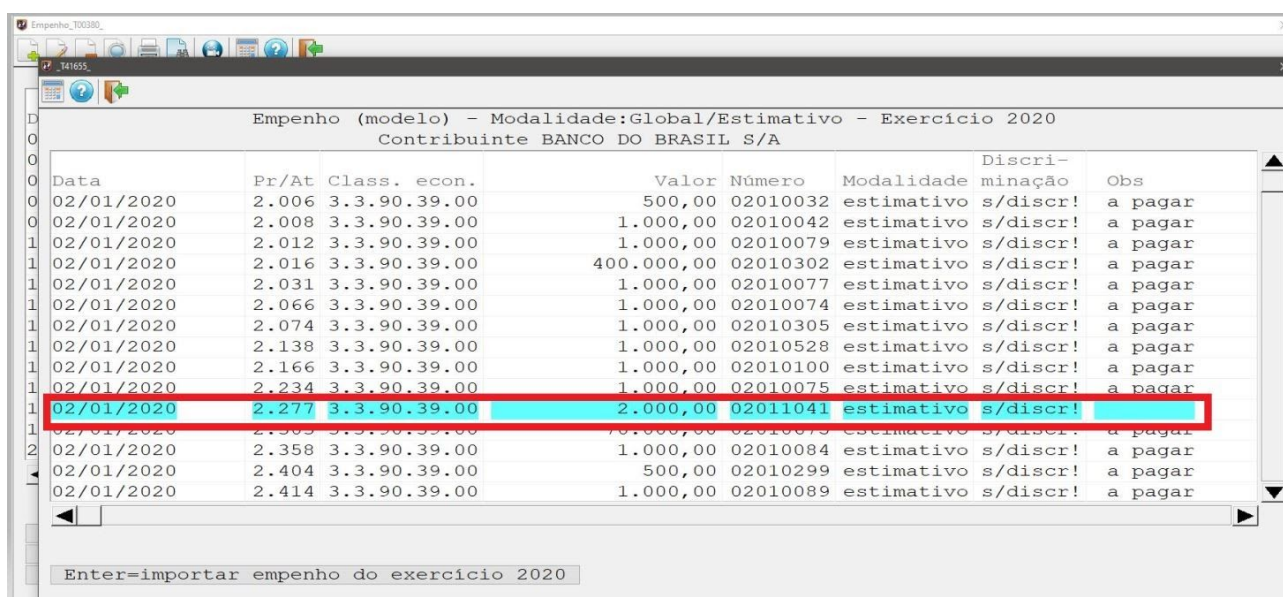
Empenho_T00380_

_T41655_

Empenho (modelo) - Modalidade:Global/Estimativo - Exercício 2020
Contribuinte BANCO DO BRASIL S/A

| Data | Pr/At | Class. econ. | Valor | Número | Modalidade | Discri-minação | Obs |
|---|---|---|---|---|---|---|---|
| 02/01/2020 | 2.006 | 3.3.90.39.00 | 500,00 | 02010032 | estimativo | s/discr! | a pagar |
| 02/01/2020 | 2.008 | 3.3.90.39.00 | 1.000,00 | 02010042 | estimativo | s/discr! | a pagar |
| 02/01/2020 | 2.012 | 3.3.90.39.00 | 1.000,00 | 02010079 | estimativo | s/discr! | a pagar |
| 02/01/2020 | 2.016 | 3.3.90.39.00 | 400.000,00 | 02010302 | estimativo | s/discr! | a pagar |
| 02/01/2020 | 2.031 | 3.3.90.39.00 | 1.000,00 | 02010077 | estimativo | s/discr! | a pagar |
| 02/01/2020 | 2.066 | 3.3.90.39.00 | 1.000,00 | 02010074 | estimativo | s/discr! | a pagar |
| 02/01/2020 | 2.074 | 3.3.90.39.00 | 1.000,00 | 02010305 | estimativo | s/discr! | a pagar |
| 02/01/2020 | 2.138 | 3.3.90.39.00 | 1.000,00 | 02010528 | estimativo | s/discr! | a pagar |
| 02/01/2020 | 2.166 | 3.3.90.39.00 | 1.000,00 | 02010100 | estimativo | s/discr! | a pagar |
| 02/01/2020 | 2.234 | 3.3.90.39.00 | 1.000,00 | 02010075 | estimativo | s/discr! | a pagar |
| 02/01/2020 | 2.277 | 3.3.90.39.00 | 2.000,00 | 02011041 | estimativo | s/discr! | |
| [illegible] | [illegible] | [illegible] | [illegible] | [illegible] | estimativo | s/discr! | a pagar |
| 02/01/2020 | 2.358 | 3.3.90.39.00 | 1.000,00 | 02010084 | estimativo | s/discr! | a pagar |
| 02/01/2020 | 2.404 | 3.3.90.39.00 | 500,00 | 02010299 | estimativo | s/discr! | a pagar |
| 02/01/2020 | 2.414 | 3.3.90.39.00 | 1.000,00 | 02010089 | estimativo | s/discr! | a pagar |

Enter=importar empenho do exercício 2020